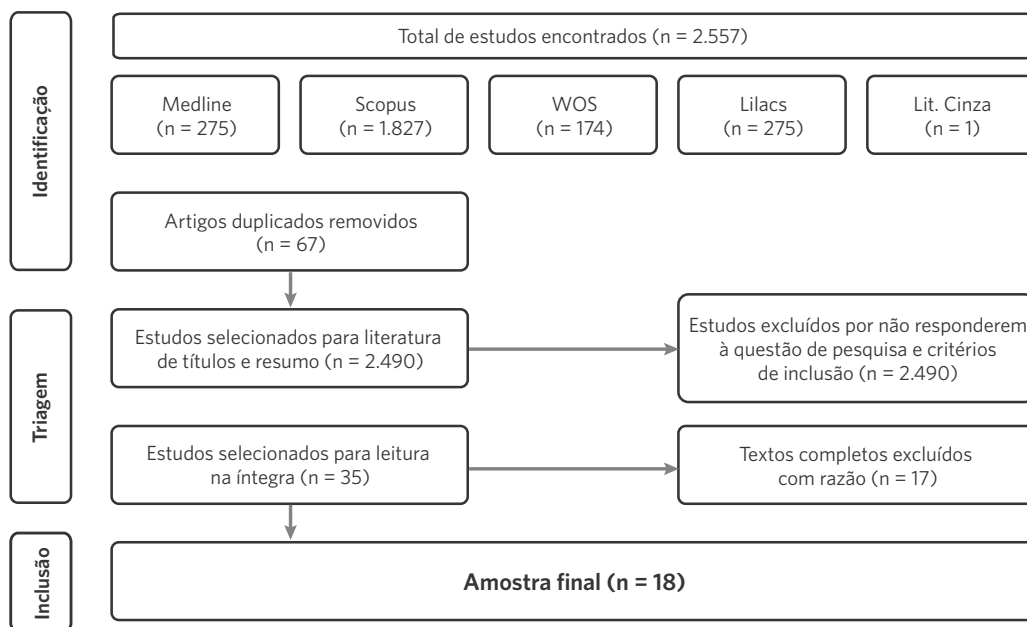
Identificação

Total de estudos encontrados (n = 2.557)

Medline
(n = 275)

Scopus
(n = 1.827)

WOS
(n = 174)

Lilacs
(n = 275)

Lit. Cinza
(n = 1)

Artigos duplicados removidos
(n = 67)

Triagem

Estudos selecionados para literatura de títulos e resumo (n = 2.490)

Estudos excluídos por não responderem à questão de pesquisa e critérios de inclusão (n = 2.490)

Estudos selecionados para leitura na íntegra (n = 35)

Textos completos excluídos com razão (n = 17)

Inclusão

**Amostra final (n = 18)**